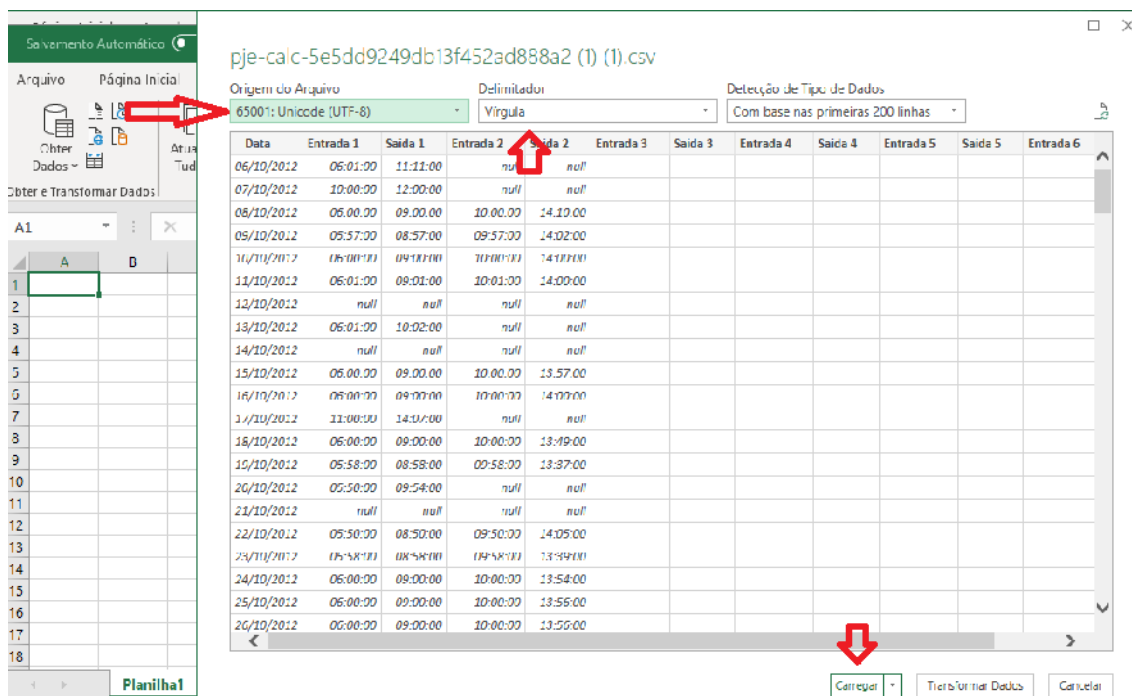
Salvamento Automático

Arquivo Página Inicial

Obter Dados ~

Atua Tud

Obter e Transformar Dados

A1

A B

1
2
3
4
5
6
7
8
9
10
11
12
13
14
15
16
17
18

Planilha1

pje-calc-5e5dd9249db13f452ad888a2 (1) (1).csv

Origem do Arquivo
65001: Unicode (UTF-8)

Delimitador
Vírgula

Detecção de Tipo de Dados
Com base nas primeiras 200 linhas

| Data | Entrada 1 | Saida 1 | Entrada 2 | Saida 2 | Entrada 3 | Saida 3 | Entrada 4 | Saida 4 | Entrada 5 | Saida 5 | Entrada 6 |
|---|---|---|---|---|---|---|---|---|---|---|---|
| 06/10/2012 | 06:01:00 | 11:11:00 | null | null | | | | | | | |
| 07/10/2012 | 10:00:00 | 12:00:00 | null | null | | | | | | | |
| 08/10/2012 | 06:00:00 | 09:00:00 | 10:00:00 | 14:10:00 | | | | | | | |
| 09/10/2012 | 05:57:00 | 08:57:00 | 09:57:00 | 14:02:00 | | | | | | | |
| 10/10/2012 | 06:00:00 | 09:00:00 | 10:00:00 | 14:00:00 | | | | | | | |
| 11/10/2012 | 06:01:00 | 09:01:00 | 10:01:00 | 14:00:00 | | | | | | | |
| 12/10/2012 | null | null | null | null | | | | | | | |
| 13/10/2012 | 06:01:00 | 10:02:00 | null | null | | | | | | | |
| 14/10/2012 | null | null | null | null | | | | | | | |
| 15/10/2012 | 06:00:00 | 09:00:00 | 10:00:00 | 13:57:00 | | | | | | | |
| 16/10/2012 | 06:00:00 | 09:00:00 | 10:00:00 | 14:00:00 | | | | | | | |
| 17/10/2012 | 11:00:00 | 14:07:00 | null | null | | | | | | | |
| 18/10/2012 | 06:00:00 | 09:00:00 | 10:00:00 | 13:49:00 | | | | | | | |
| 19/10/2012 | 05:58:00 | 08:58:00 | 09:58:00 | 13:37:00 | | | | | | | |
| 20/10/2012 | 05:50:00 | 09:54:00 | null | null | | | | | | | |
| 21/10/2012 | null | null | null | null | | | | | | | |
| 22/10/2012 | 05:50:00 | 08:50:00 | 09:50:00 | 14:05:00 | | | | | | | |
| 23/10/2012 | 05:58:00 | 08:58:00 | 09:58:00 | 13:39:00 | | | | | | | |
| 24/10/2012 | 06:00:00 | 09:00:00 | 10:00:00 | 13:54:00 | | | | | | | |
| 25/10/2012 | 06:00:00 | 09:00:00 | 10:00:00 | 13:56:00 | | | | | | | |
| 26/10/2012 | 06:00:00 | 09:00:00 | 10:00:00 | 13:56:00 | | | | | | | |

Carregar | Transformar Dados | Cancelar